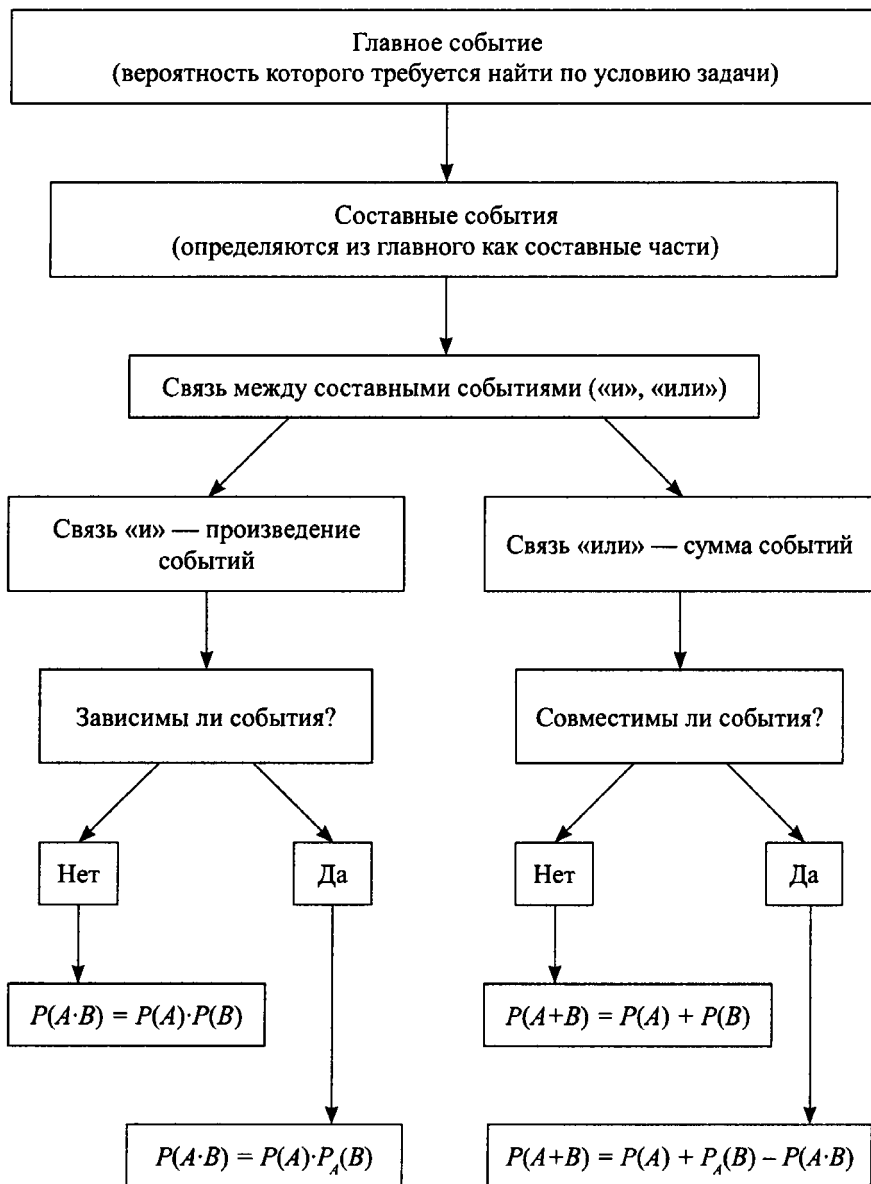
Главное событие
(вероятность которого требуется найти по условию задачи)

Составные события
(определяются из главного как составные части)

Связь между составными событиями («и», «или»)

Связь «и» — произведение событий

Связь «или» — сумма событий

Зависимы ли события?

Совместимы ли события?

Нет

Да

Нет

Да

$P(A \cdot B) = P(A) \cdot P(B)$

$P(A+B) = P(A) + P(B)$

$P(A \cdot B) = P(A) \cdot P_A(B)$

$P(A+B) = P(A) + P_A(B) - P(A \cdot B)$